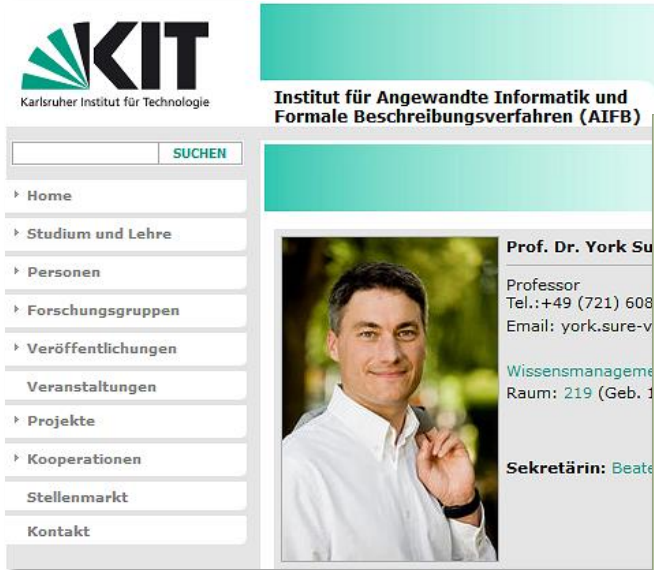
KIT
Karlsruher Institut für Technologie

Institut für Angewandte Informatik und Formale Beschreibungsverfahren (AIFB)

SUCHEN

Home
Studium und Lehre
Personen
Forschungsgruppen
Veröffentlichungen
Veranstaltungen
Projekte
Kooperationen
Stellenmarkt
Kontakt

Prof. Dr. York Su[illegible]

Professor
Tel.:+49 (721) 608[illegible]
Email: york.sure-v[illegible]

Wissensmanageme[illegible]
Raum: 219 (Geb. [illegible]

Sekretärin: Beate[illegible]